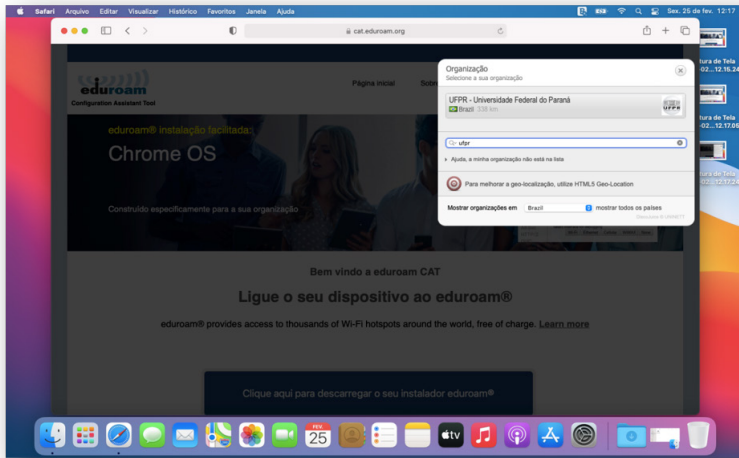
Safari Arquivo Editar Visualizar Histórico Favoritos Janela Ajuda

Sex. 25 de fev. 12:17

cat.eduroam.org

eduroam
Configuration Assistant Tool

Página inicial Sobre

eduroam® instalação facilitada:
Chrome OS

Construído especificamente para a sua organização

Organização
Selecione a sua organização

UFPR - Universidade Federal do Paraná
Brazil 338 km

ufpr

Ajuda, a minha organização não está na lista

Para melhorar a geo-localização, utilize HTML5 Geo-Location

Mostrar organizações em Brazil mostrar todos os países

Bem vindo a eduroam CAT

Ligue o seu dispositivo ao eduroam®

eduroam® provides access to thousands of Wi-Fi hotspots around the world, free of charge. Learn more

Clique aqui para descarregar o seu instalador eduroam®

tura de Tela
02...12.16.24

tura de Tela
02...12.17.05

tura de Tela
02...12.17.26

FEV
25